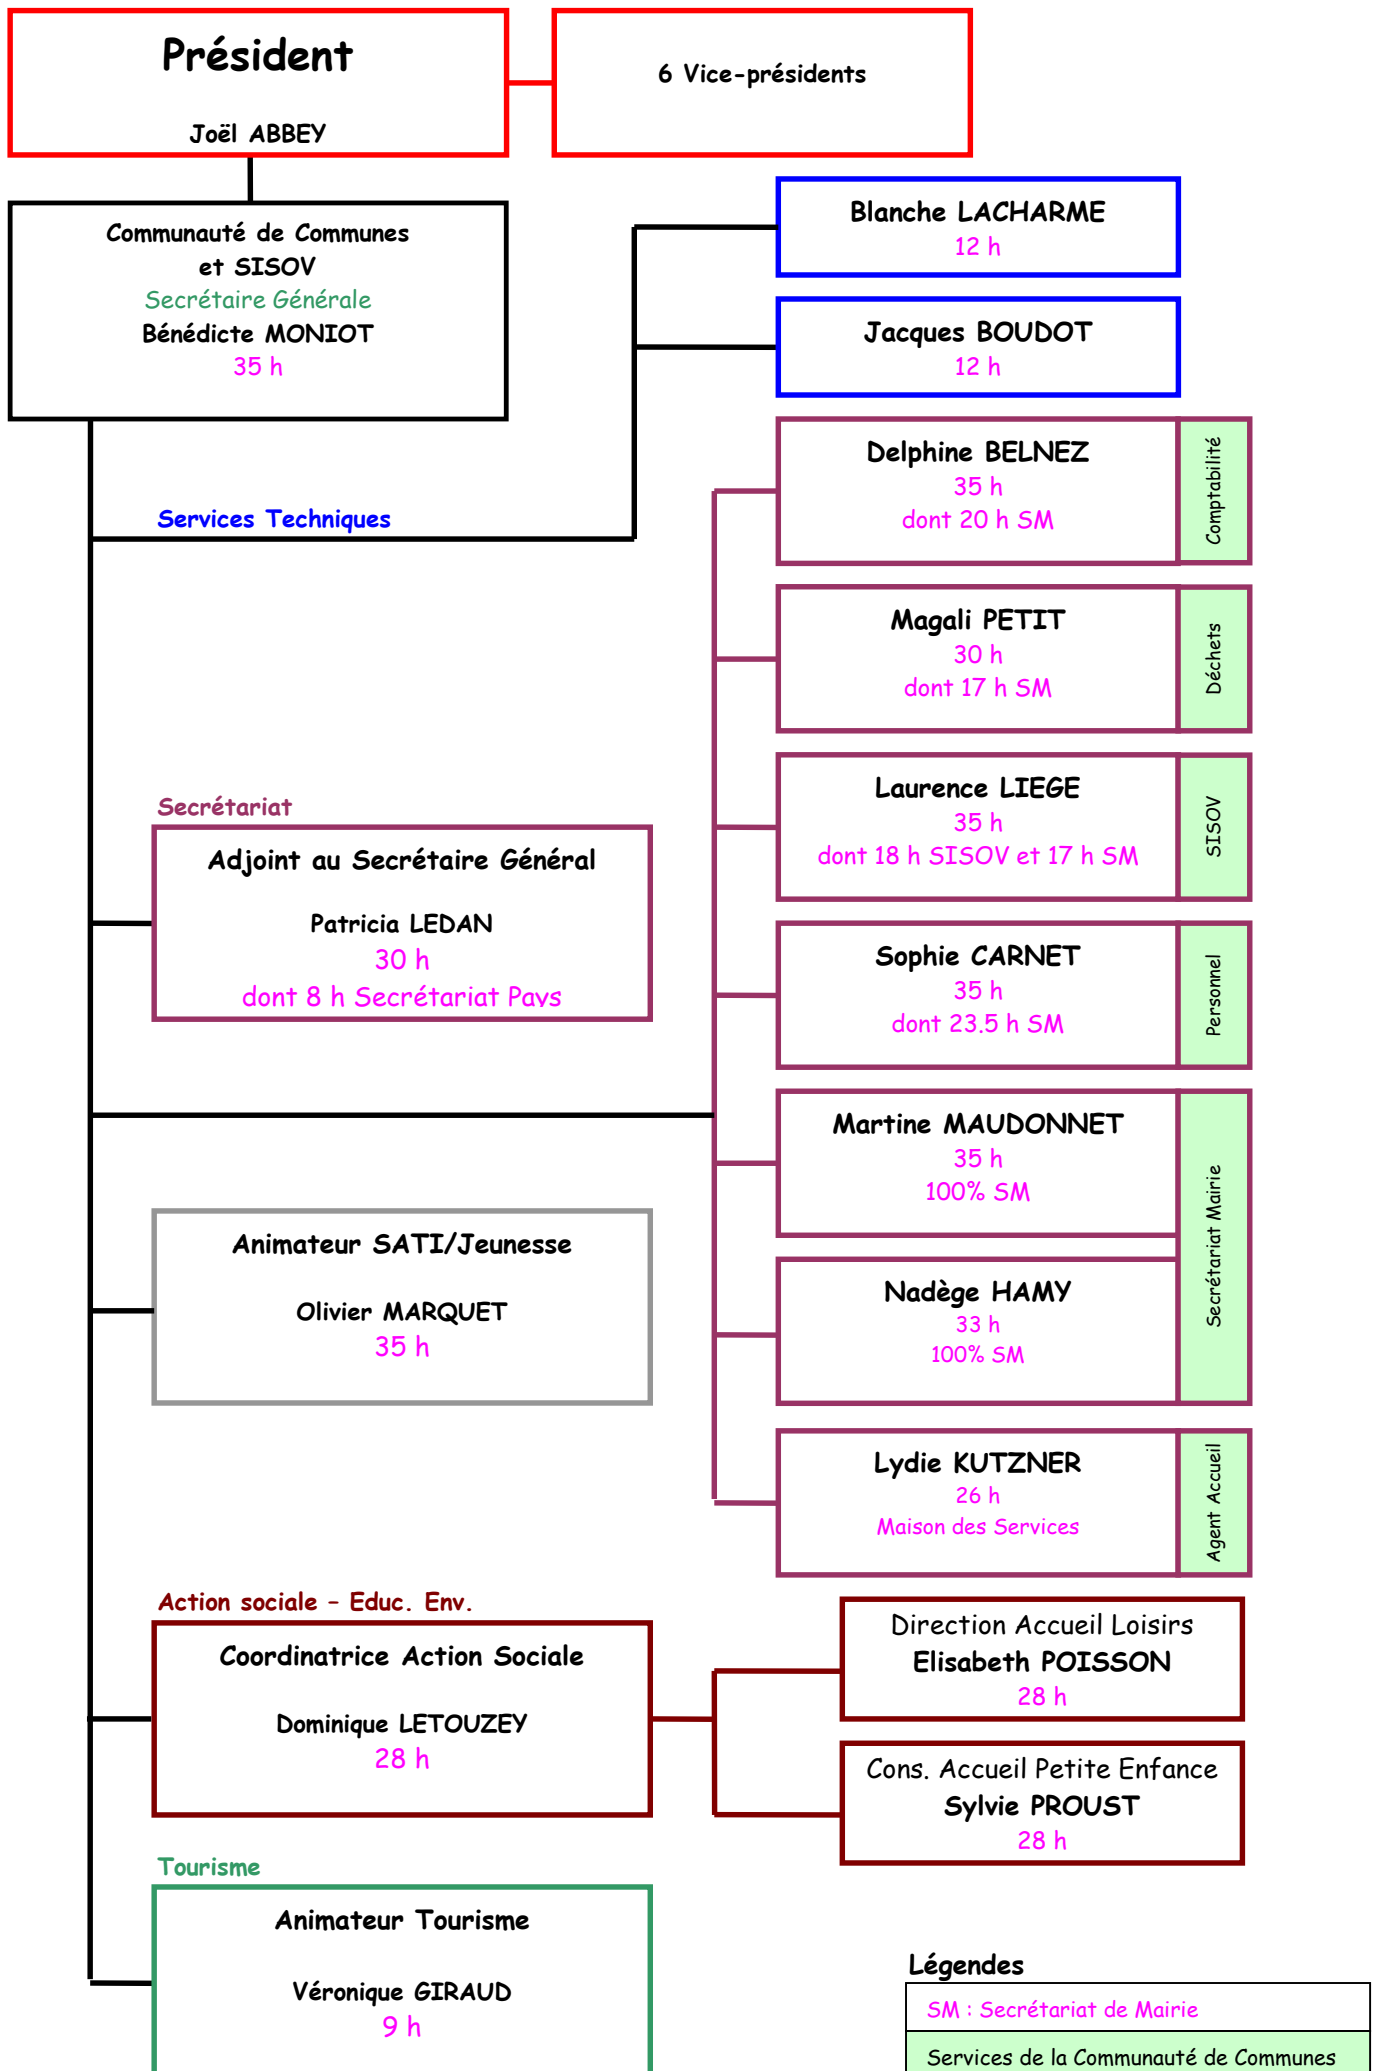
Président

Joël ABBEY

6 Vice-présidents

Communauté de Communes et SISOV
Secrétaire Générale
Bénédicte MONIOT
35 h

Blanche LACHARME
12 h

Jacques BOUDOT
12 h

Services Techniques

Delphine BELNEZ
35 h
dont 20 h SM

Comptabilité

Magali PETIT
30 h
dont 17 h SM

Déchets

Secrétariat

Laurence LIEGE
35 h
dont 18 h SISOV et 17 h SM

SISOV

Adjoint au Secrétaire Général

Patricia LEDAN
30 h
dont 8 h Secrétariat Pays

Sophie CARNET
35 h
dont 23.5 h SM

Personnel

Martine MAUDONNET
35 h
100% SM

Animateur SATI/Jeunesse

Olivier MARQUET
35 h

Nadège HAMY
33 h
100% SM

Secrétariat Mairie

Lydie KUTZNER
26 h
Maison des Services

Agent Accueil

Action sociale – Educ. Env.

Coordinatrice Action Sociale

Dominique LETOUZEY
28 h

Direction Accueil Loisirs
Elisabeth POISSON
28 h

Cons. Accueil Petite Enfance
Sylvie PROUST
28 h

Tourisme

Animateur Tourisme

Véronique GIRAUD
9 h

Légendes

SM : Secrétariat de Mairie

Services de la Communauté de Communes